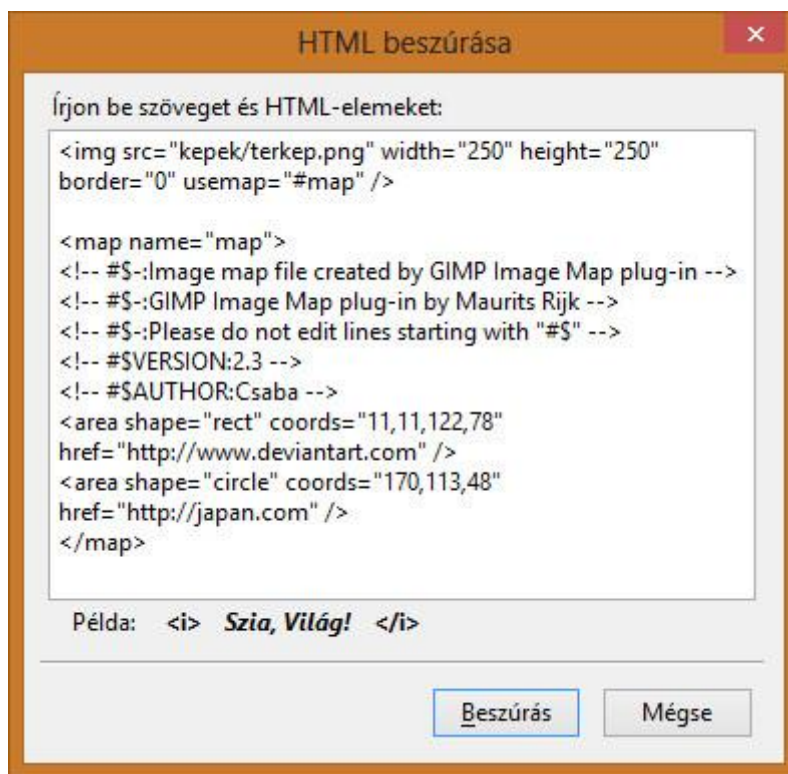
HTML beszúrása

×

Írjon be szöveget és HTML-elemeket:

<img src="kepek/terkep.png" width="250" height="250" border="0" usemap="#map" />

<map name="map">
<!-- #$-:Image map file created by GIMP Image Map plug-in -->
<!-- #$-:GIMP Image Map plug-in by Maurits Rijk -->
<!-- #$-:Please do not edit lines starting with "#$" -->
<!-- #$VERSION:2.3 -->
<!-- #$AUTHOR:Csaba -->
<area shape="rect" coords="11,11,122,78" href="http://www.deviantart.com" />
<area shape="circle" coords="170,113,48" href="http://japan.com" />
</map>

Példa: <i> Szia, Világ! </i>

Beszúrás

Mégse